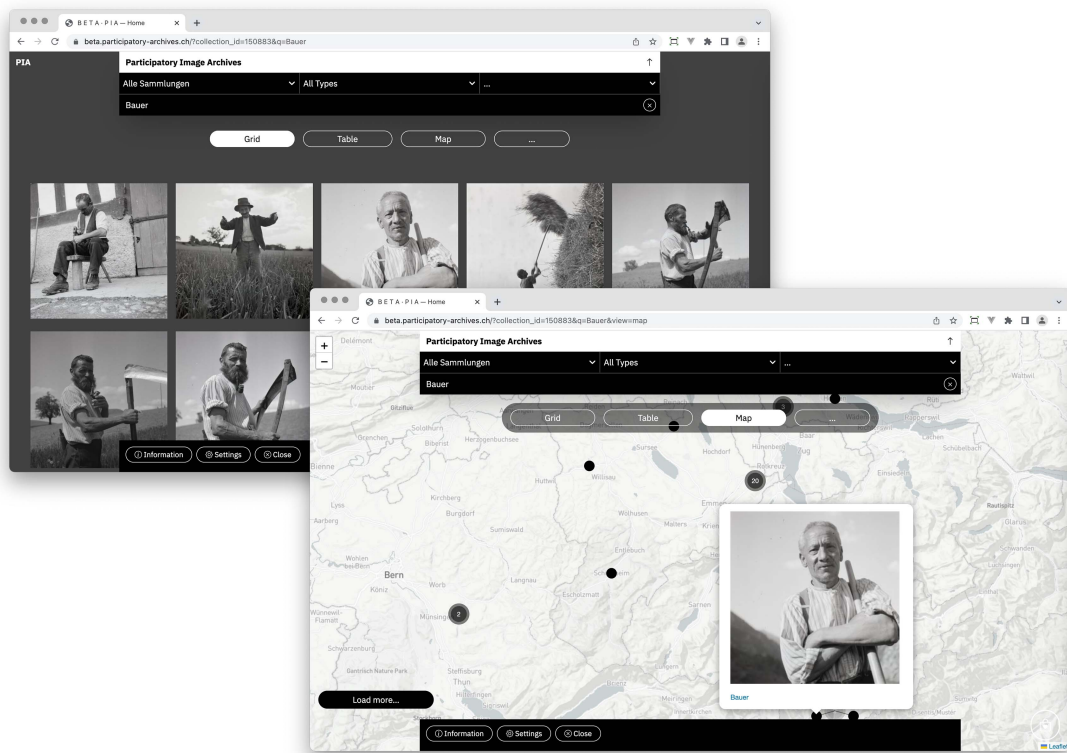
B E T A · P I A — Home
beta.participatory-archives.ch/?collection_id=150883&q=Bauer
PIA
Participatory Image Archives
Alle Sammlungen
All Types
...
Bauer
Grid
Table
Map
...
ⓘ Information
Settings
Close

B E T A · P I A — Home
beta.participatory-archives.ch/?collection_id=150883&q=Bauer&view=map
+
−
Participatory Image Archives
Alle Sammlungen
All Types
...
Bauer
Grid
Table
Map
...
Delémont
Moutier
Grenchen
Solothurn
Biberist
Herzogenbuchsee
Sursee
Hochdorf
Hünenberg
Baar
Zug
Walchwil
Rüti
Rapperswil
Lachen
Schübelbach
Einsiedeln
Willisau
Huttwil
Biel/Bienne
Lyss
Aarberg
Kirchberg
Burgdorf
Wolhusen
Malters
Kriens
Emmen
Sumiswald
Entlebuch
Schüpfheim
Escholzmatt
Langnau
Wohlen bei Bern
Bern
Köniz
Worb
Münsingen
Sarnen
Wünnewil-Flamatt
Schwarzenburg
Gantrisch Nature Park
Steffisburg
Thun
Hilterfingen
Sigriswil
Brienz
Meiringen
Innertkirchen
Glarus
Rautispitz
Schwanden
Linthal
20
2
Load more...
Bauer
ⓘ Information
Settings
Close
Leaflet